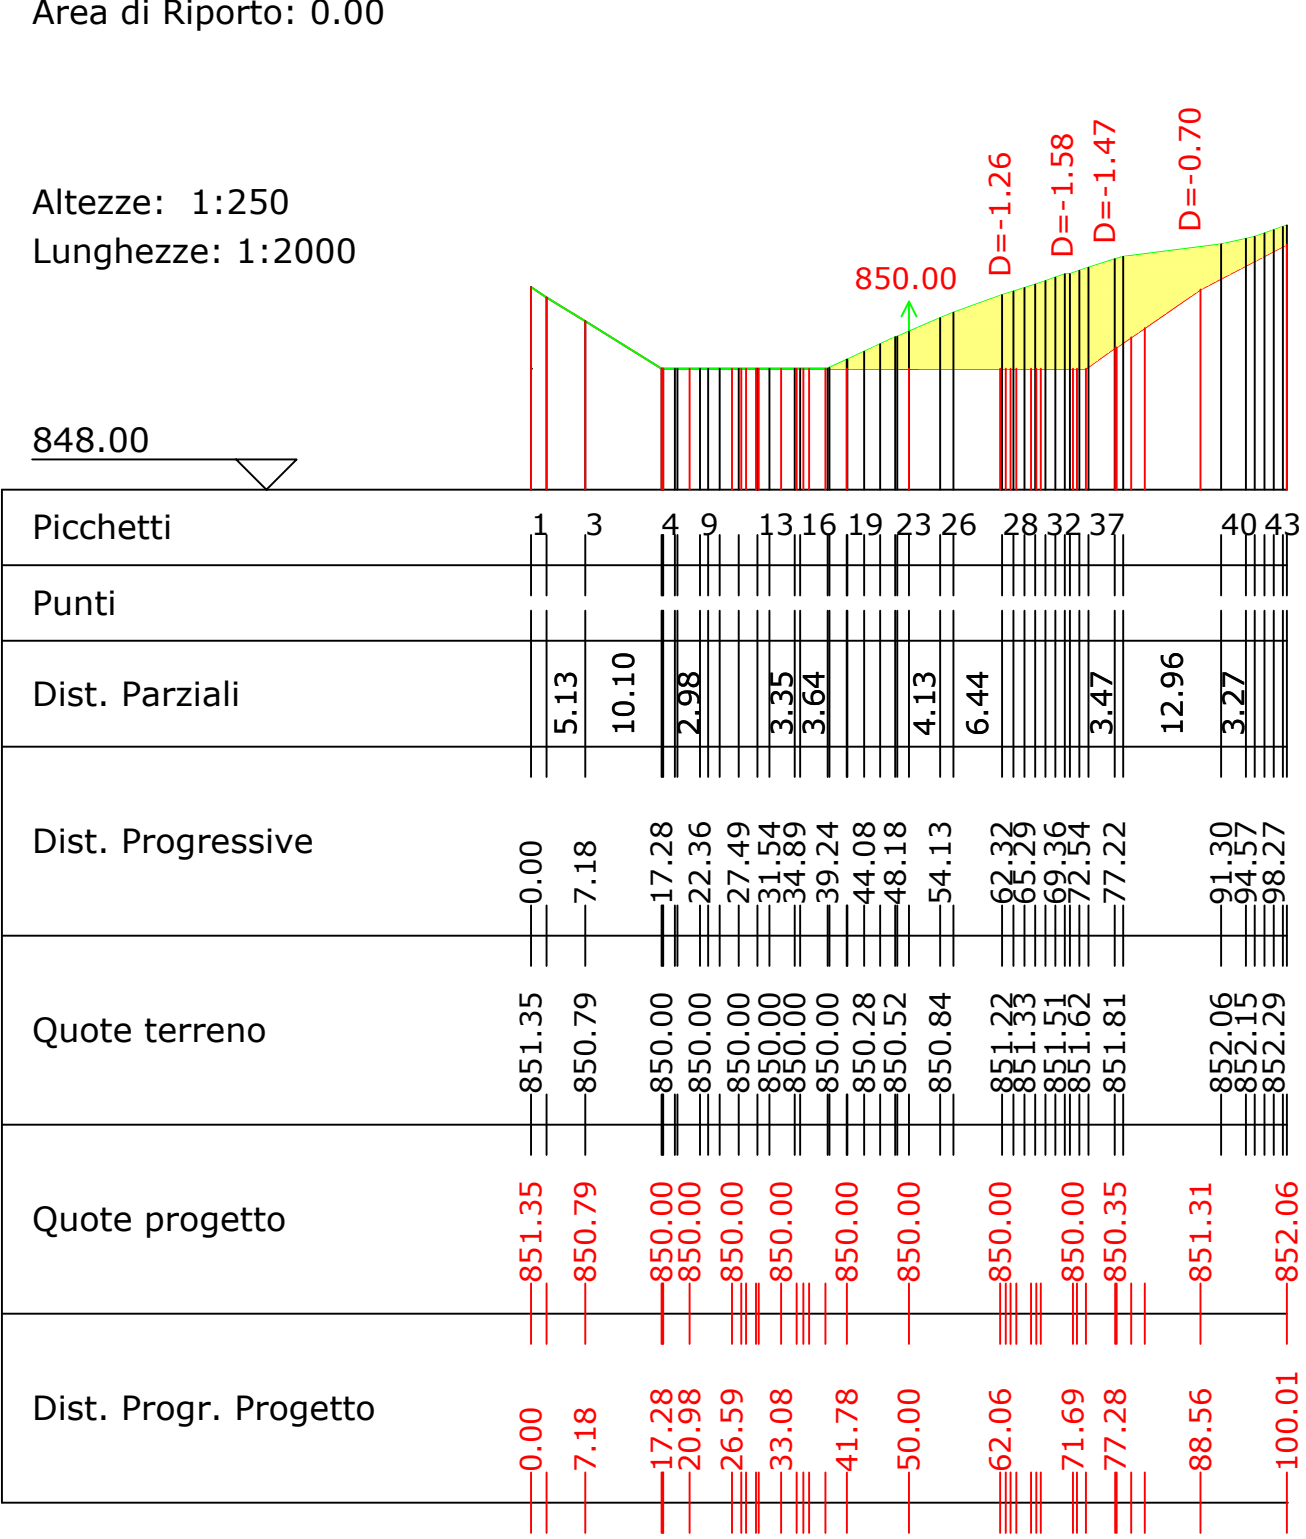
Area di Riporto: 0.00

Altezze: 1:250
Lunghezze: 1:2000

850.00
D=-1.26
D=-1.58
D=-1.47
D=-0.70

848.00

| Picchetti | 1 | 3 | 4 | 9 | 13 | 16 | 19 | 23 | 26 | 28 | 32 | 37 | 40 | 43 |
|---|---|---|---|---|---|---|---|---|---|---|---|---|---|---|

Punti

Dist. Parziali
5.13
10.10
2.98
3.35
3.64
4.13
6.44
3.47
12.96
3.27

Dist. Progressive
0.00
7.18
17.28
22.36
27.49
31.54
34.89
39.24
44.08
48.18
54.13
62.32
65.29
69.36
72.54
77.22
91.30
94.57
98.27

Quote terreno
851.35
850.79
850.00
850.00
850.00
850.00
850.00
850.00
850.28
850.52
850.84
851.22
851.33
851.51
851.62
851.81
852.06
852.15
852.29

Quote progetto
851.35
850.79
850.00
850.00
850.00
850.00
850.00
850.00
850.00
850.00
850.35
851.31
852.06

Dist. Progr. Progetto
0.00
7.18
17.28
20.98
26.59
33.08
41.78
50.00
62.06
71.69
77.28
88.56
100.01